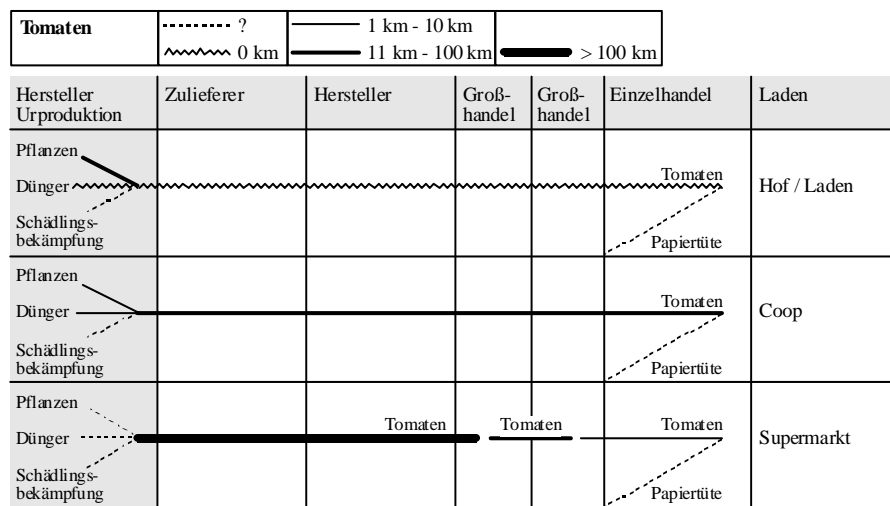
| Tomaten | ? | 1 km - 10 km | |
|---|---|---|---|
| | 0 km | 11 km - 100 km | > 100 km |

| Hersteller Urproduktion | Zulieferer | Hersteller | Großhandel | Großhandel | Einzelhandel | Laden |
|---|---|---|---|---|---|---|
| Pflanzen Dünger Schädlingsbekämpfung | | | | | Tomaten Papiertüte | Hof / Laden |
| Pflanzen Dünger Schädlingsbekämpfung | | | | | Tomaten Papiertüte | Coop |
| Pflanzen Dünger Schädlingsbekämpfung | | Tomaten | Tomaten | | Tomaten Papiertüte | Supermarkt |